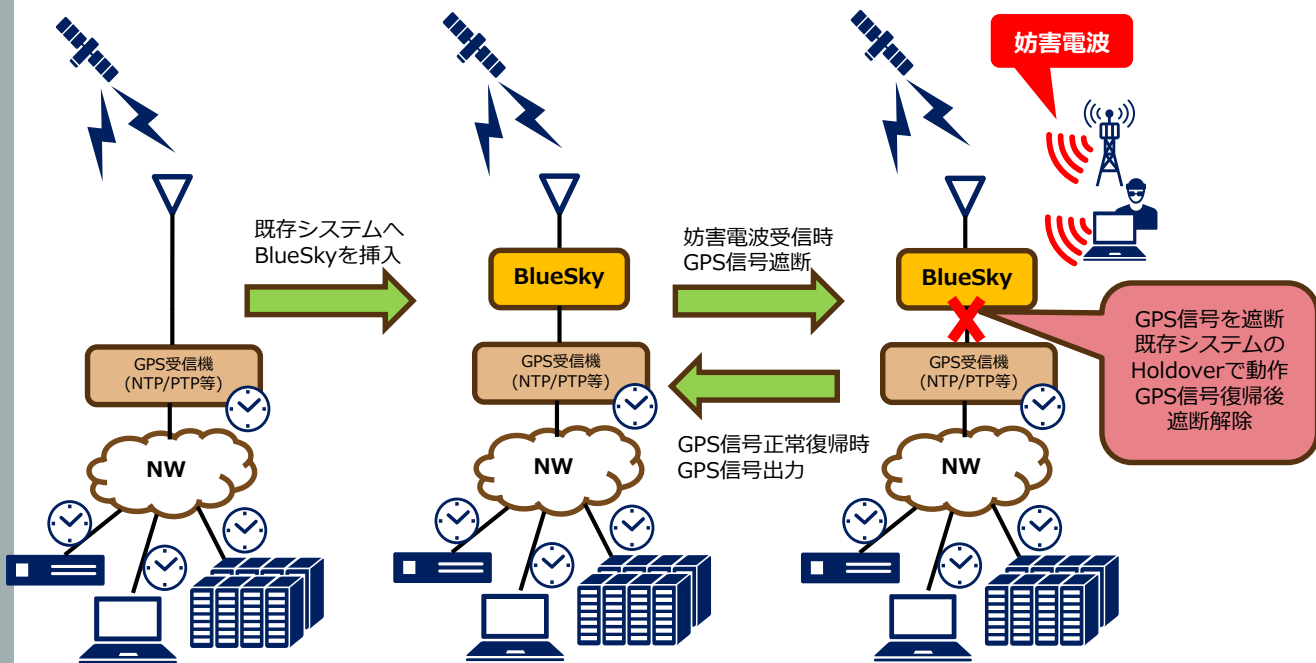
妨害電波

既存システムへ
BlueSkyを挿入

GPS受信機
(NTP/PTP等)

NW

BlueSky

GPS受信機
(NTP/PTP等)

NW

妨害電波受信時
GPS信号遮断

GPS信号正常復帰時
GPS信号出力

BlueSky

GPS受信機
(NTP/PTP等)

NW

GPS信号を遮断
既存システムの
Holdoverで動作
GPS信号復帰後
遮断解除